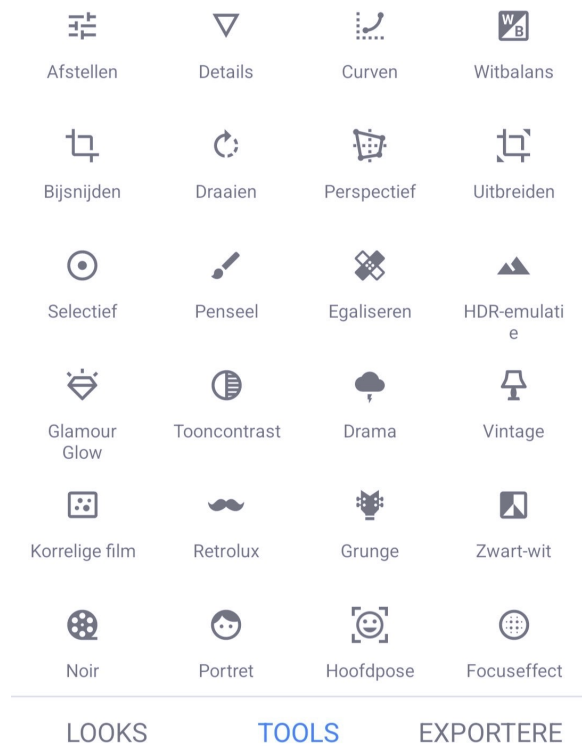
W B

Afstellen Details Curven Witbalans

Bijsnijden Draaien Perspectief Uitbreiden

Selectief Penseel Egaliseren HDR-emulatie

Glamour Glow Tooncontrast Drama Vintage

Korrelige film Retrolux Grunge Zwart-wit

Noir Portret Hoofdpose Focuseffect

LOOKS TOOLS EXPORTERE